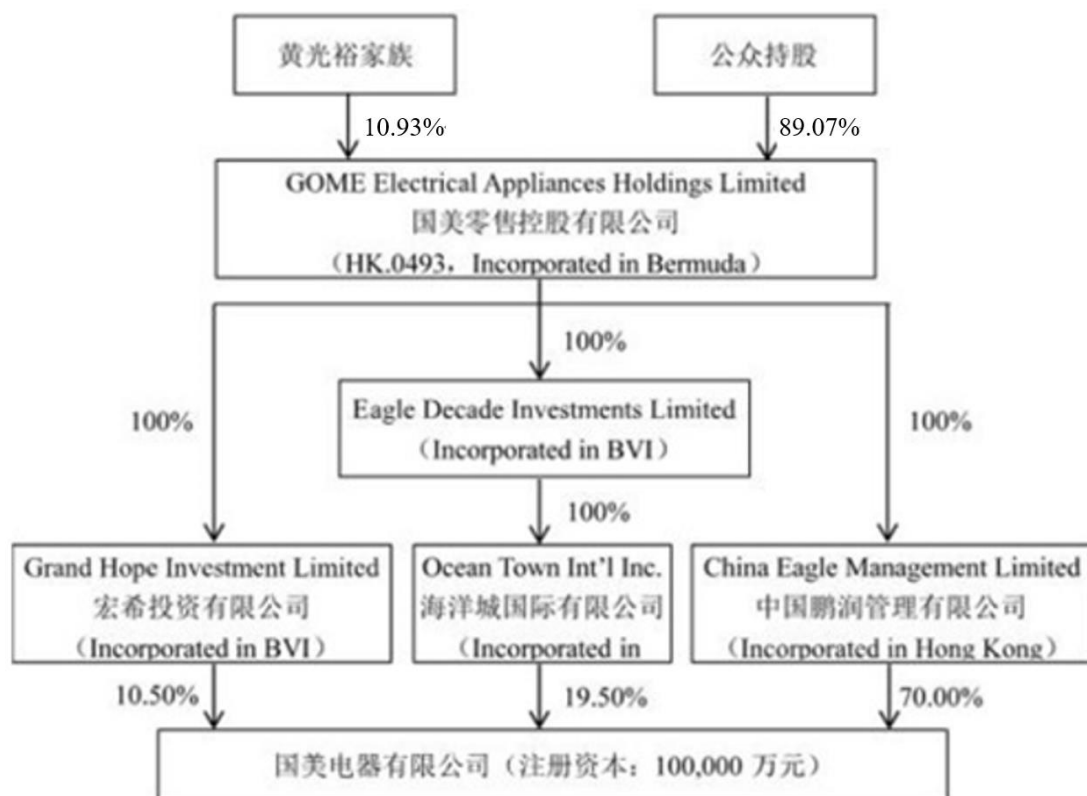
黄光裕家族

公众持股

10.93%

89.07%

GOME Electrical Appliances Holdings Limited
国美零售控股有限公司
（HK.0493，Incorporated in Bermuda）

100%

100%

Eagle Decade Investments Limited
（Incorporated in BVI）

100%

100%

Grand Hope Investment Limited
宏希投资有限公司
（Incorporated in BVI）

Ocean Town Int'l Inc.
海洋城国际有限公司
（Incorporated in

China Eagle Management Limited
中国鹏润管理有限公司
（Incorporated in Hong Kong）

10.50%

19.50%

70.00%

国美电器有限公司（注册资本：100,000 万元）